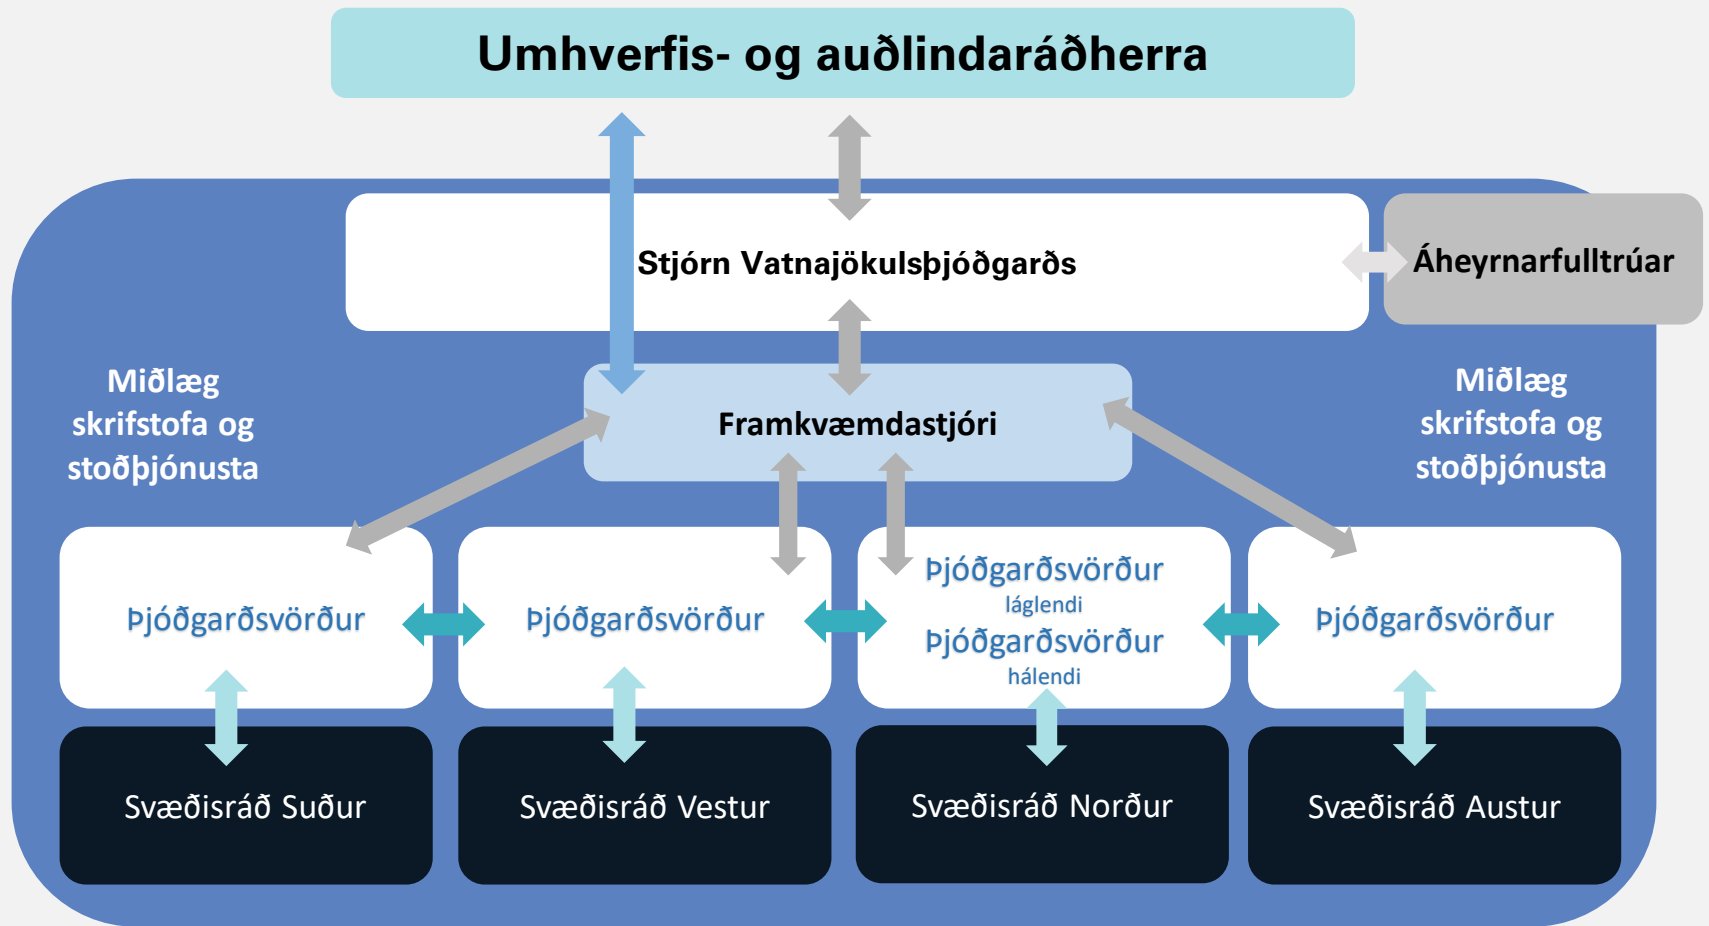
Umhverfis- og auðlindaráðherra

Stjórn Vatnajökulsþjóðgarðs

Áheyrnarfulltrúar

Miðlæg skrifstofa og stoðþjónusta

Framkvæmdastjóri

Miðlæg skrifstofa og stoðþjónusta

Þjóðgarðsvörður

Þjóðgarðsvörður

Þjóðgarðsvörður láglendi Þjóðgarðsvörður hálendi

Þjóðgarðsvörður

Svæðisráð Suður

Svæðisráð Vestur

Svæðisráð Norður

Svæðisráð Austur